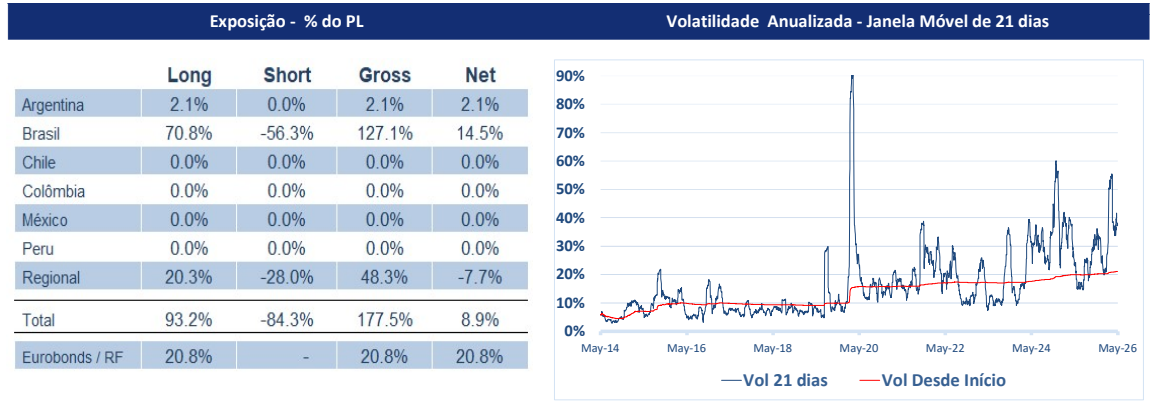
Exposição - % do PL

| | Long | Short | Gross | Net |
|---|---|---|---|---|
| Argentina | 2.1% | 0.0% | 2.1% | 2.1% |
| Brasil | 70.8% | -56.3% | 127.1% | 14.5% |
| Chile | 0.0% | 0.0% | 0.0% | 0.0% |
| Colômbia | 0.0% | 0.0% | 0.0% | 0.0% |
| México | 0.0% | 0.0% | 0.0% | 0.0% |
| Peru | 0.0% | 0.0% | 0.0% | 0.0% |
| Regional | 20.3% | -28.0% | 48.3% | -7.7% |
| Total | 93.2% | -84.3% | 177.5% | 8.9% |
| Eurobonds / RF | 20.8% | - | 20.8% | 20.8% |

Volatilidade Anualizada - Janela Móvel de 21 dias

90%
80%
70%
60%
50%
40%
30%
20%
10%
0%

May-14 May-16 May-18 May-20 May-22 May-24 May-26

Vol 21 dias Vol Desde Início